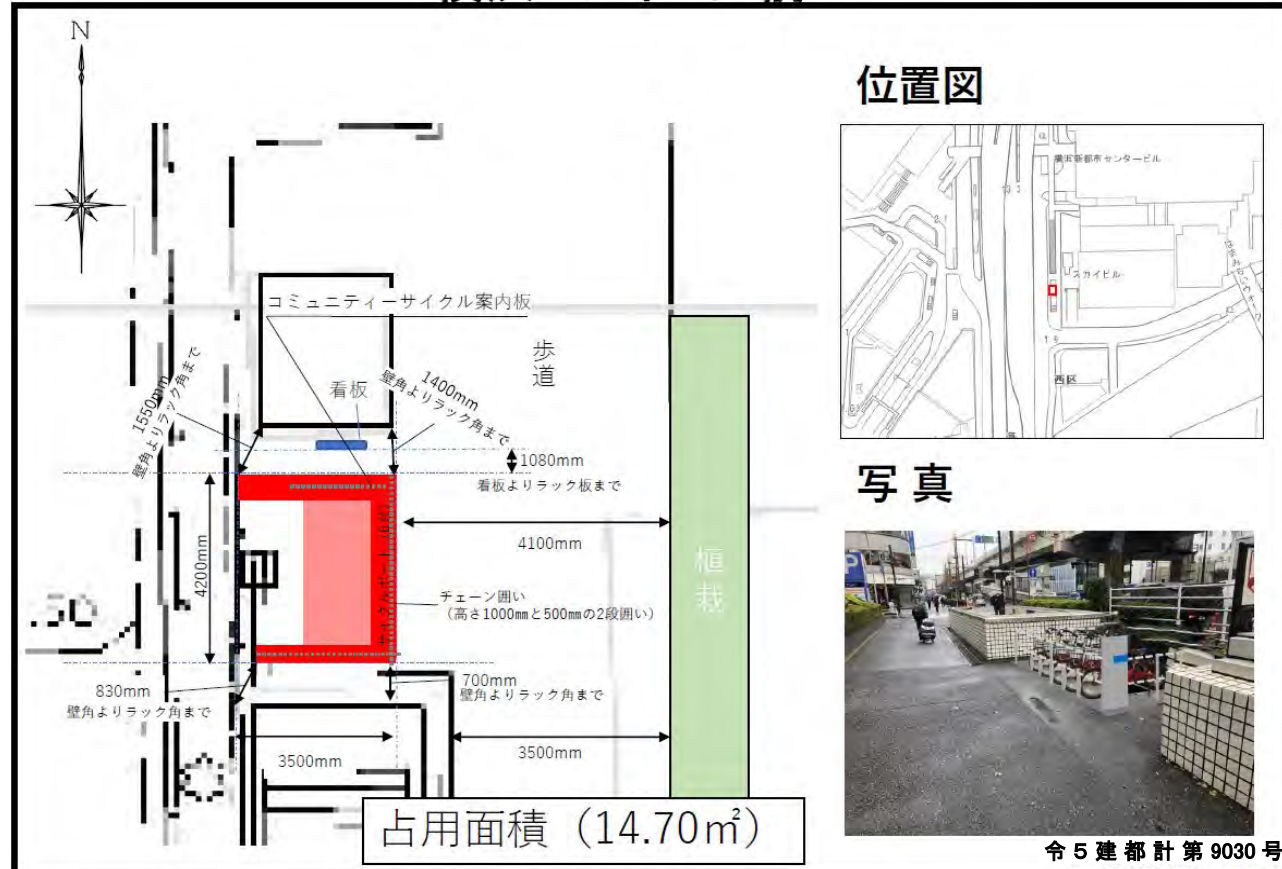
N

コミュニティーサイクル案内板

歩道

1550mm
壁角よりラック角まで

1400mm
壁角よりラック角まで

看板

1080mm
看板よりラック板まで

4200mm

4100mm

植栽

サイクルポート

チェーン囲い
（高さ1000㎜と500㎜の2段囲い）

.50

830mm
壁角よりラック角まで

700mm
壁角よりラック角まで

3500mm

3500mm

占用面積（14.70㎡）

位置図

横浜新都市センタービル

スカイビル

はまみらいウォーク

西区

写真

令５建都計第9030号